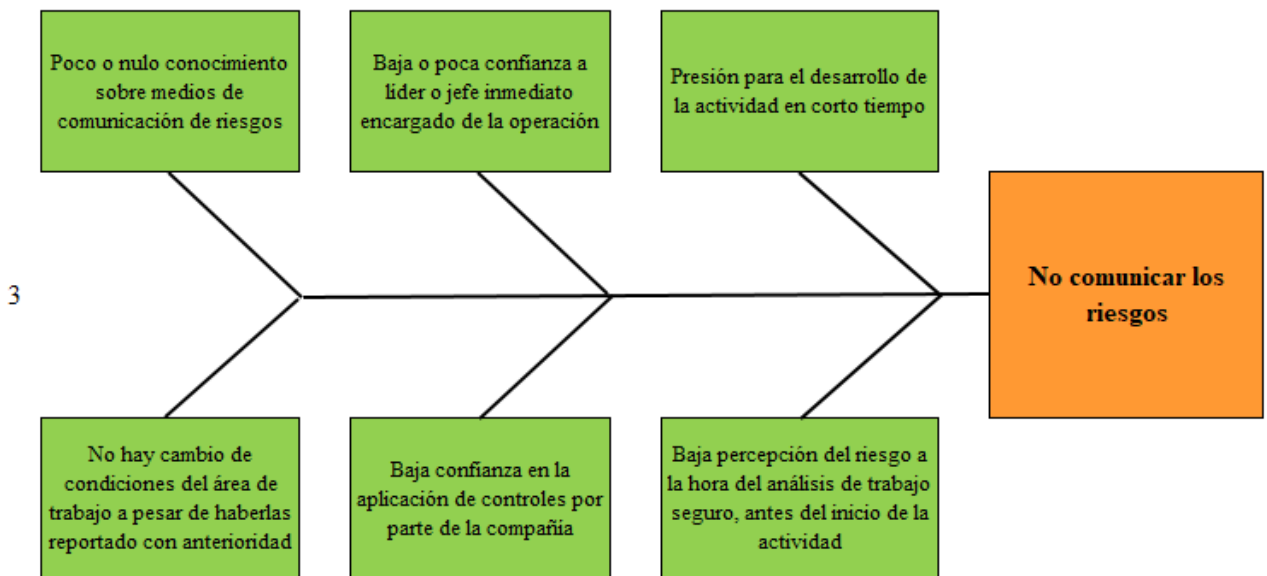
Poco o nulo conocimiento sobre medios de comunicación de riesgos

Baja o poca confianza a lider o jefe inmediato encargado de la operación

Presión para el desarrollo de la actividad en corto tiempo

3

No comunicar los riesgos

No hay cambio de condiciones del área de trabajo a pesar de haberlas reportado con anterioridad

Baja confianza en la aplicación de controles por parte de la compañía

Baja percepción del riesgo a la hora del análisis de trabajo seguro, antes del inicio de la actividad